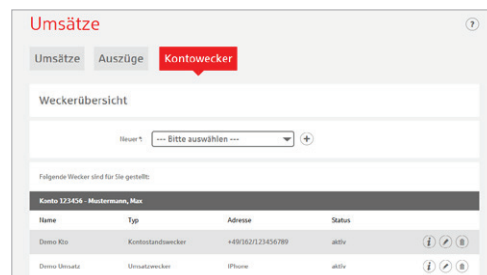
Umsätze

?

Umsätze Auszüge Kontowecker

Weckerübersicht

Neuer*: --- Bitte auswählen ---

Folgende Wecker sind für Sie gestellt:

Konto 123456 - Mustermann, Max

| Name | Typ | Adresse | Status |
|---|---|---|---|
| Demo Kto | Kontostandswecker | +49/162/123456789 | aktiv |
| Demo Umsatz | Umsatzwecker | IPhone | aktiv |